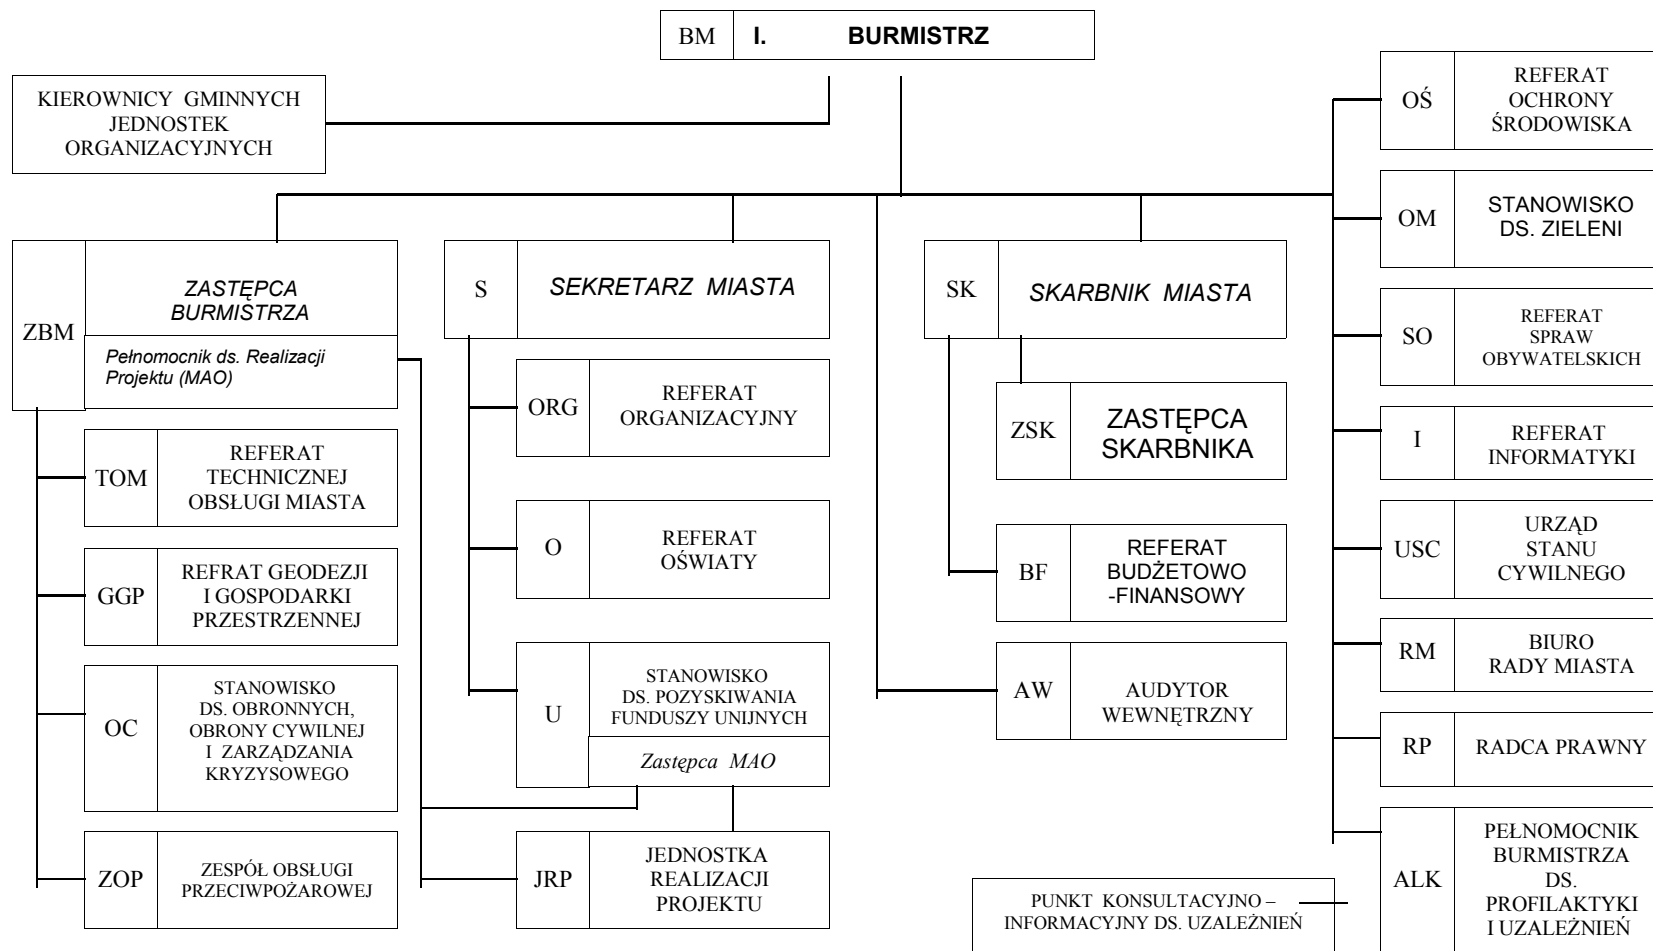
BM I. BURMISTRZ

KIEROWNICY GMINNYCH JEDNOSTEK ORGANIZACYJNYCH

ZBM ZASTĘPCA BURMISTRZA
Pełnomocnik ds. Realizacji Projektu (MAO)

TOM REFERAT TECHNICZNEJ OBSŁUGI MIASTA

GGP REFRAT GEODEZJI I GOSPODARKI PRZESTRZENNEJ

OC STANOWISKO DS. OBRONNYCH, OBRONY CYWILNEJ I ZARZĄDZANIA KRYZYSOWEGO

ZOP ZESPÓŁ OBSŁUGI PRZECIWPOŻAROWEJ

S SEKRETARZ MIASTA

ORG REFERAT ORGANIZACYJNY

O REFERAT OŚWIATY

U STANOWISKO DS. POZYSKIWANIA FUNDUSZY UNIJNYCH
Zastępca MAO

JRP JEDNOSTKA REALIZACJI PROJEKTU

SK SKARBNIK MIASTA

ZSK ZASTĘPCA SKARBNIKA

BF REFERAT BUDŻETOWO -FINANSOWY

AW AUDYTOR WEWNĘTRZNY

OŚ REFERAT OCHRONY ŚRODOWISKA

OM STANOWISKO DS. ZIELENI

SO REFERAT SPRAW OBYWATELSKICH

I REFERAT INFORMATYKI

USC URZĄD STANU CYWILNEGO

RM BIURO RADY MIASTA

RP RADCA PRAWNY

ALK PEŁNOMOCNIK BURMISTRZA DS. PROFILAKTYKI I UZALEŻNIEŃ

PUNKT KONSULTACYJNO – INFORMACYJNY DS. UZALEŻNIEŃ